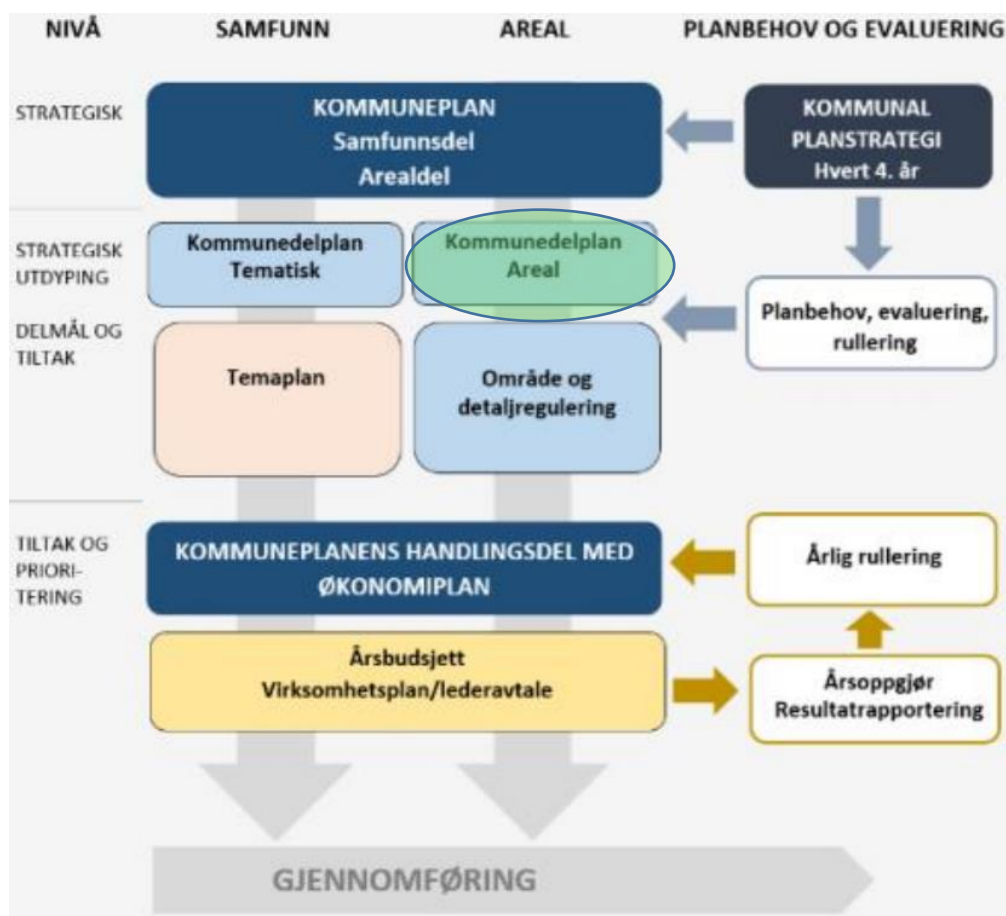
NIVÅ

SAMFUNN

AREAL

PLANBEHOV OG EVALUERING

STRATEGISK

KOMMUNEPLAN
Samfunnsdel
Arealdel

KOMMUNAL
PLANSTRATEGI
Hvert 4. år

STRATEGISK UTDYPING

DELMÅL OG TILTAK

Kommunedelplan
Tematisk

Kommunedelplan
Areal

Planbehov, evaluering, rullering

Temaplan

Område og detaljregulering

TILTAK OG PRIORI-TERING

KOMMUNEPLANENS HANDLINGSDEL MED ØKONOMIPLAN

Årlig rullering

Årsbudsjett
Virksomhetsplan/lederavtale

Årsoppgjør
Resultatrapportering

GJENNOMFØRING